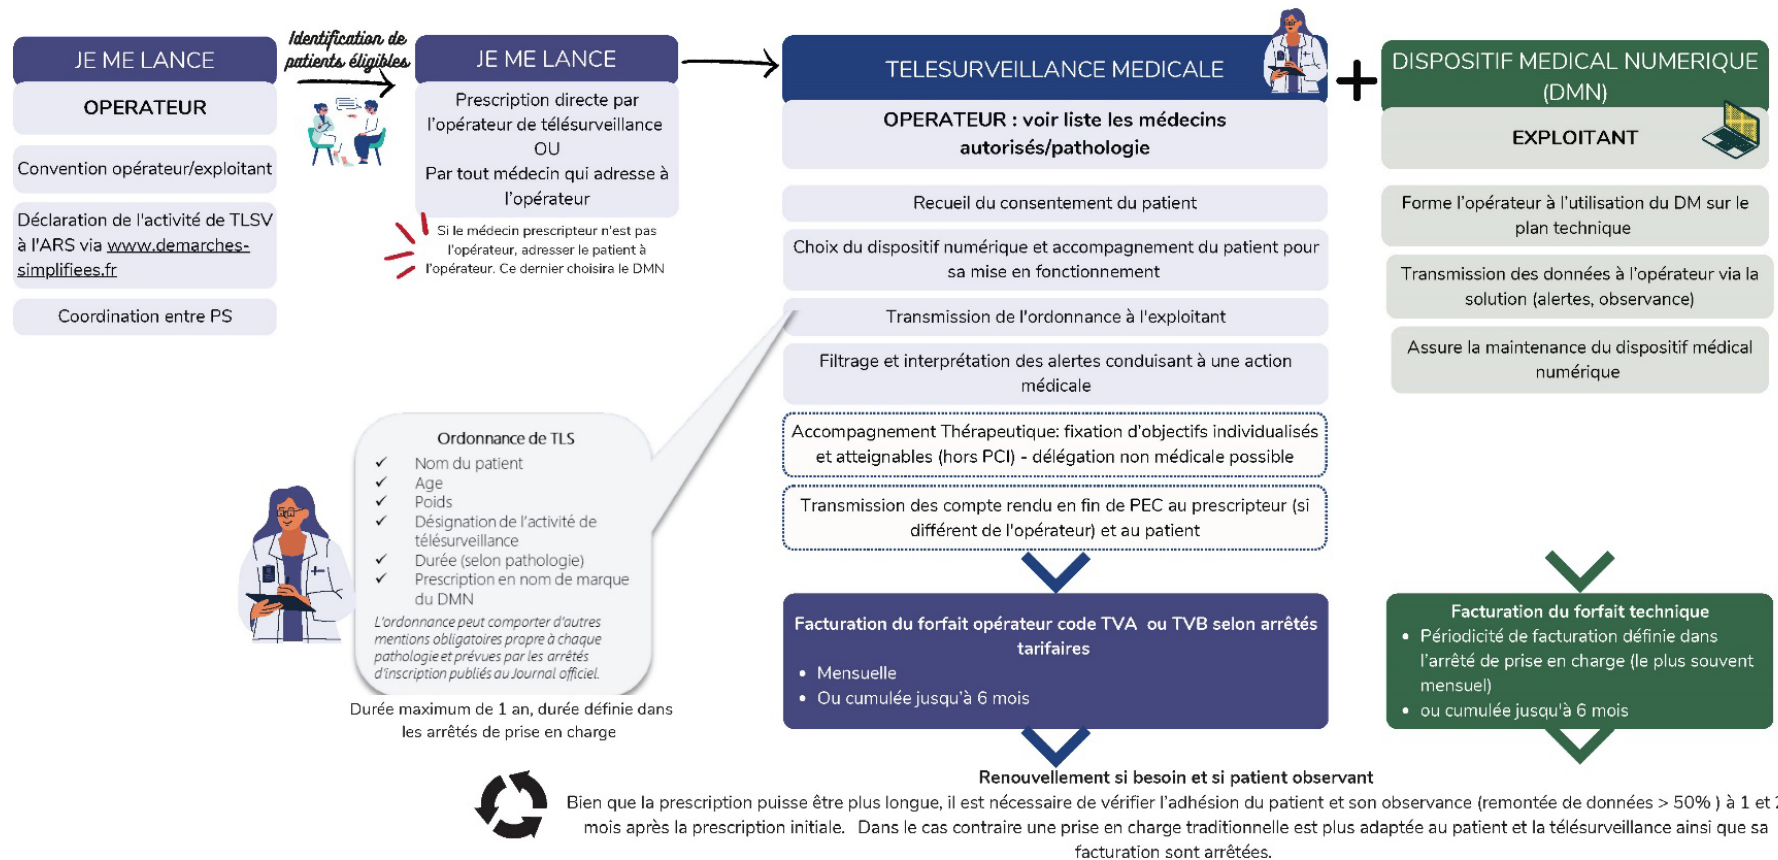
JE ME LANCE

OPERATEUR

Convention opérateur/exploitant

Déclaration de l'activité de TLSV à l'ARS via www.demarches-simplifiees.fr

Coordination entre PS

Identification de patients éligibles

JE ME LANCE

Prescription directe par l'opérateur de télésurveillance
OU
Par tout médecin qui adresse à l'opérateur

Si le médecin prescripteur n'est pas l'opérateur, adresser le patient à l'opérateur. Ce dernier choisira le DMN

TELESURVEILLANCE MEDICALE

OPERATEUR : voir liste les médecins autorisés/pathologie

Recueil du consentement du patient

Choix du dispositif numérique et accompagnement du patient pour sa mise en fonctionnement

Transmission de l'ordonnance à l'exploitant

Filtrage et interprétation des alertes conduisant à une action médicale

Accompagnement Thérapeutique: fixation d'objectifs individualisés et atteignables (hors PCI) - délégation non médicale possible

Transmission des compte rendu en fin de PEC au prescripteur (si différent de l'opérateur) et au patient

+

DISPOSITIF MEDICAL NUMERIQUE (DMN)

EXPLOITANT

Forme l'opérateur à l'utilisation du DM sur le plan technique

Transmission des données à l'opérateur via la solution (alertes, observance)

Assure la maintenance du dispositif médical numérique

Ordonnance de TLS
✓ Nom du patient
✓ Age
✓ Poids
✓ Désignation de l'activité de télésurveillance
✓ Durée (selon pathologie)
✓ Prescription en nom de marque du DMN
L'ordonnance peut comporter d'autres mentions obligatoires propre à chaque pathologie et prévues par les arrêtés d'inscription publiés au Journal officiel.

Durée maximum de 1 an, durée définie dans les arrêtés de prise en charge

Facturation du forfait opérateur code TVA ou TVB selon arrêtés tarifaires
• Mensuelle
• Ou cumulée jusqu'à 6 mois

Facturation du forfait technique
• Périodicité de facturation définie dans l'arrêté de prise en charge (le plus souvent mensuel)
• ou cumulée jusqu'à 6 mois

Renouvellement si besoin et si patient observant

Bien que la prescription puisse être plus longue, il est nécessaire de vérifier l'adhésion du patient et son observance (remontée de données > 50% ) à 1 et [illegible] mois après la prescription initiale. Dans le cas contraire une prise en charge traditionnelle est plus adaptée au patient et la télésurveillance ainsi que sa facturation sont arrêtées.